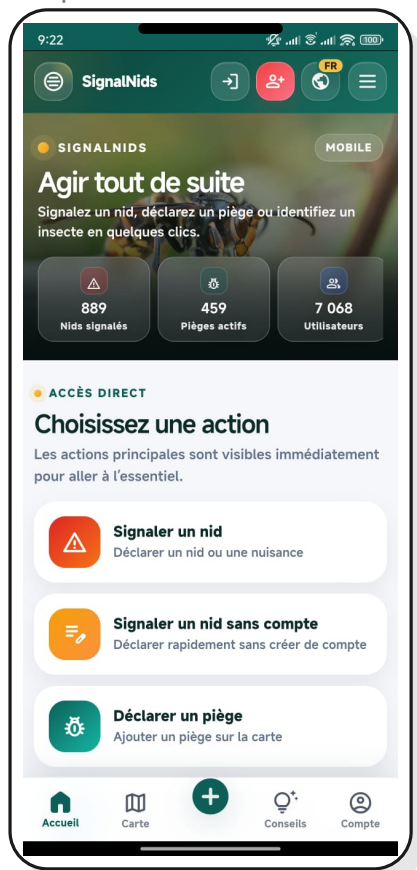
9:22 100

SignalNids

FR

SIGNALNIDS

MOBILE

Agir tout de suite

Signalez un nid, déclarez un piège ou identifiez un insecte en quelques clics.

889
Nids signalés

459
Pièges actifs

7 068
Utilisateurs

ACCÈS DIRECT

Choisissez une action

Les actions principales sont visibles immédiatement pour aller à l'essentiel.

Signaler un nid
Déclarer un nid ou une nuisance

Signaler un nid sans compte
Déclarer rapidement sans créer de compte

Déclarer un piège
Ajouter un piège sur la carte

Accueil

Carte

Conseils

Compte